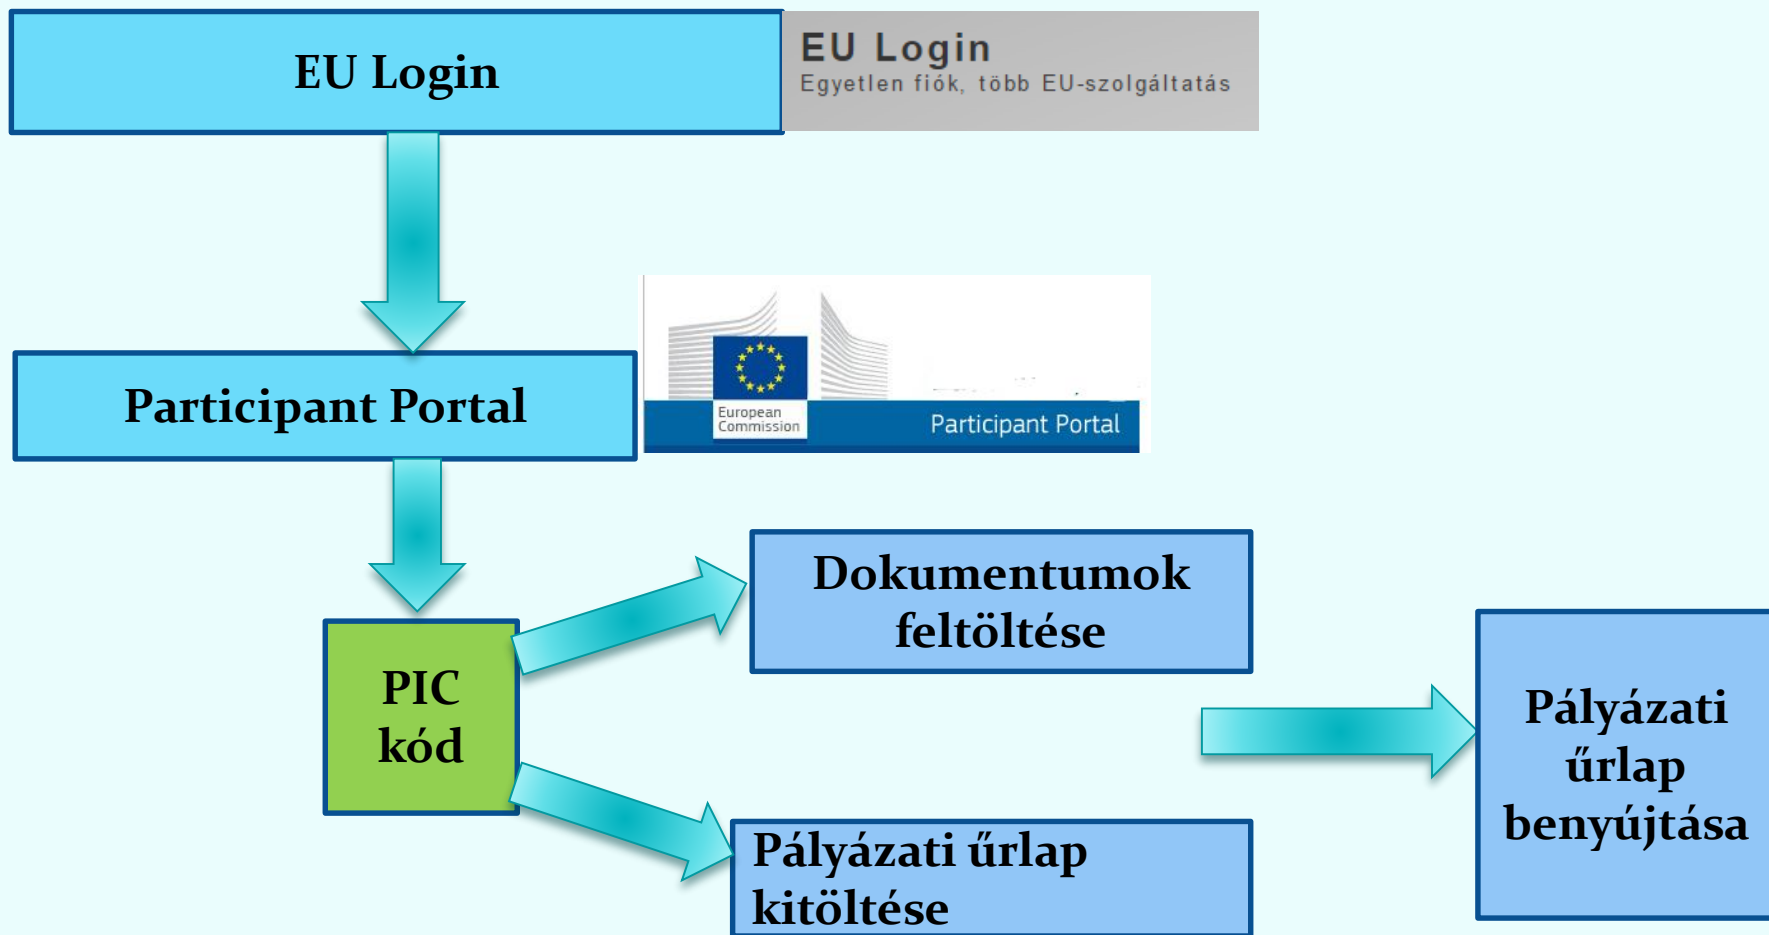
EU Login

EU Login
Egyetlen fiók, több EU-szolgáltatás

Participant Portal

European Commission

Participant Portal

PIC kód

Dokumentumok feltöltése

Pályázati űrlap kitöltése

Pályázati űrlap benyújtása